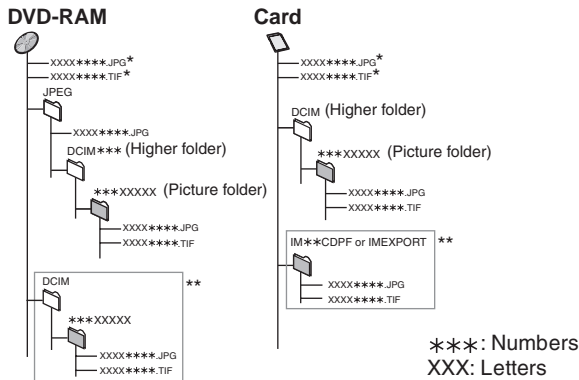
DVD-RAM

XXXX∗∗∗∗.JPG*
XXXX∗∗∗∗.TIF*
JPEG
XXXX∗∗∗∗.JPG
DCIM∗∗∗ (Higher folder)
∗∗∗XXXXX (Picture folder)
XXXX∗∗∗∗.JPG
XXXX∗∗∗∗.TIF
DCIM
**
∗∗∗XXXXX
XXXX∗∗∗∗.JPG
XXXX∗∗∗∗.TIF

Card

XXXX∗∗∗∗.JPG*
XXXX∗∗∗∗.TIF*
DCIM (Higher folder)
∗∗∗XXXXX (Picture folder)
XXXX∗∗∗∗.JPG
XXXX∗∗∗∗.TIF
IM∗∗CDPF or IMEXPORT **
XXXX∗∗∗∗.JPG
XXXX∗∗∗∗.TIF

∗∗∗: Numbers
XXX: Letters